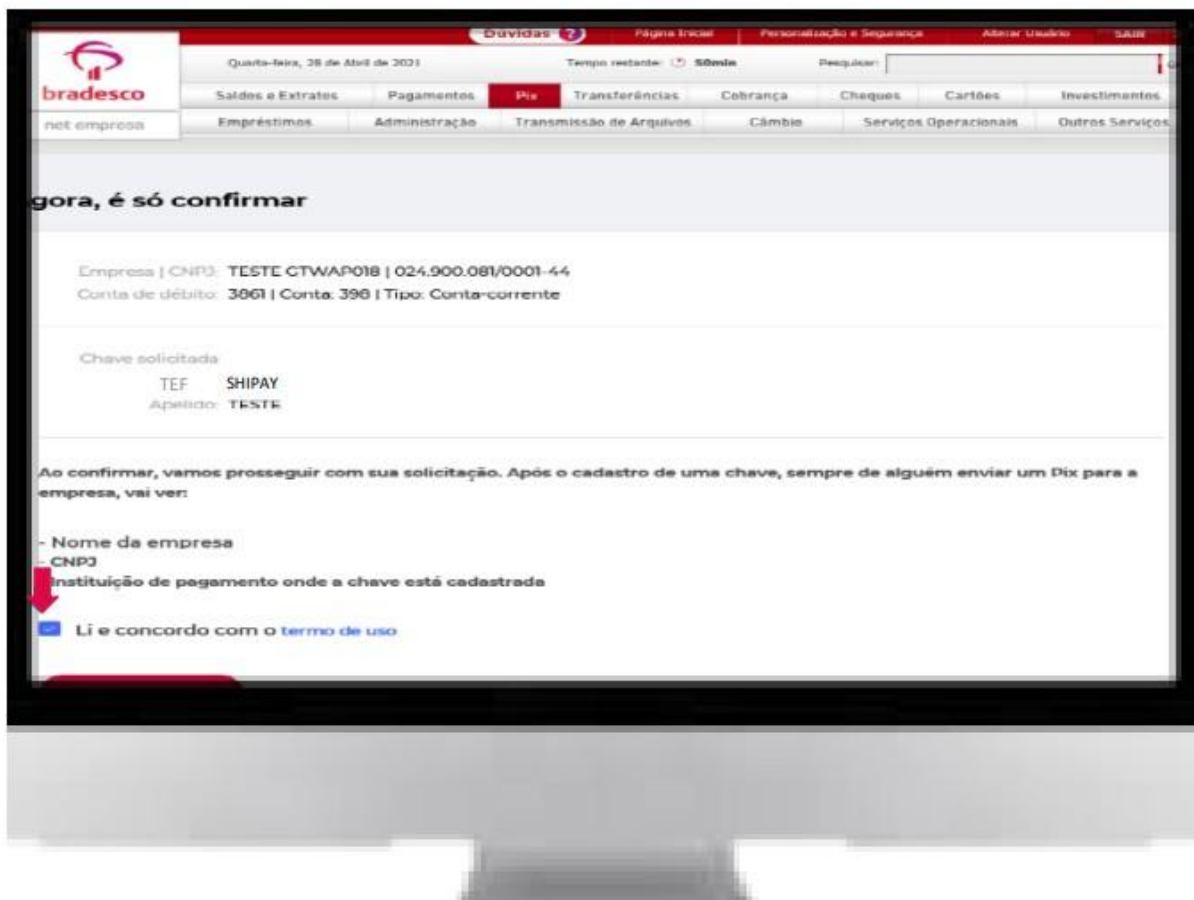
Dúvidas ? Página Inicial Personalização e Segurança Alterar Usuário SAIR

bradesco
net empresa

Quarta-feira, 28 de Abril de 2021 Tempo restante: 50min Pesquisar:

Saldos e Extratos Pagamentos Pix Transferências Cobrança Cheques Cartões Investimentos
Empréstimos Administração Transmissão de Arquivos Câmbio Serviços Operacionais Outros Serviços

gora, é só confirmar

Empresa | CNPJ: TESTE CTWAP018 | 024.900.081/0001-44
Conta de débito: 3861 | Conta: 398 | Tipo: Conta-corrente

Chave solicitada
TEF SHIPAY
Apelido: TESTE

Ao confirmar, vamos prosseguir com sua solicitação. Após o cadastro de uma chave, sempre de alguém enviar um Pix para a empresa, vai ver:

- Nome da empresa
- CNPJ
Instituição de pagamento onde a chave está cadastrada

Li e concordo com o termo de uso